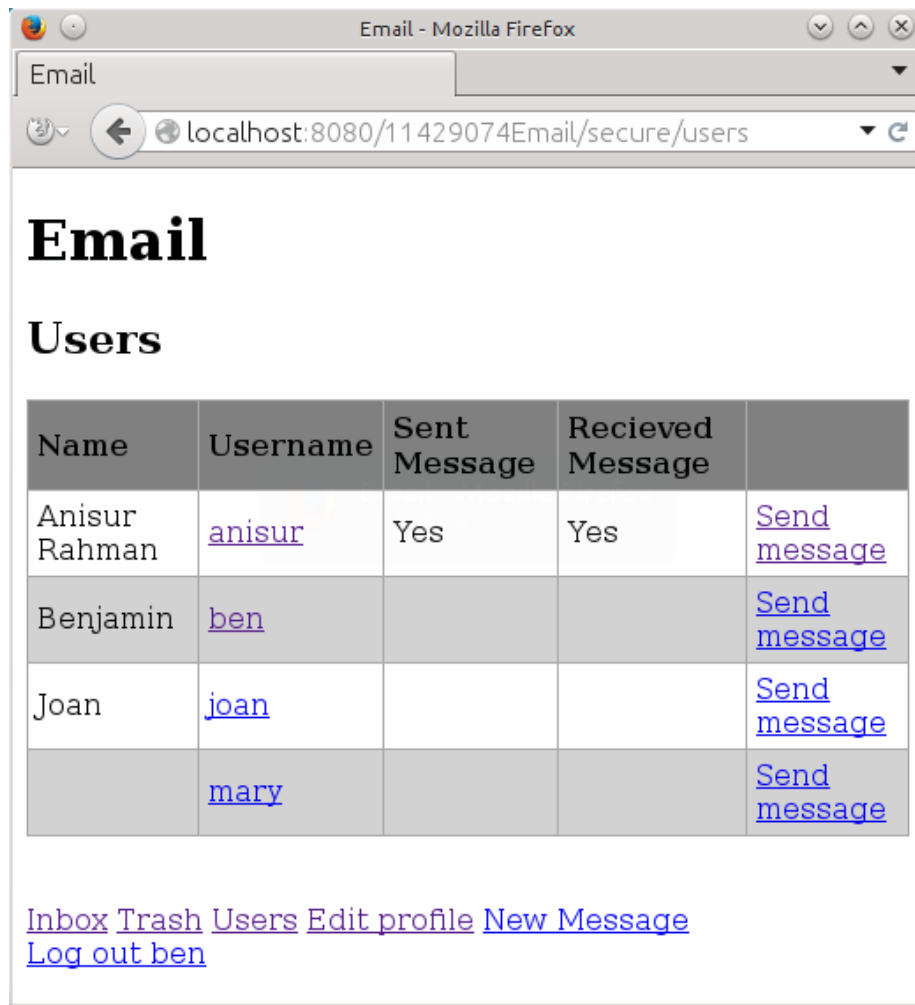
Email - Mozilla Firefox

Email

localhost:8080/11429074Email/secure/users

# Email

## Users

| Name | Username | Sent Message | Recieved Message | |
|---|---|---|---|---|
| Anisur Rahman | anisur | Yes | Yes | Send message |
| Benjamin | ben | | | Send message |
| Joan | joan | | | Send message |
| | mary | | | Send message |

Inbox Trash Users Edit profile New Message
Log out ben